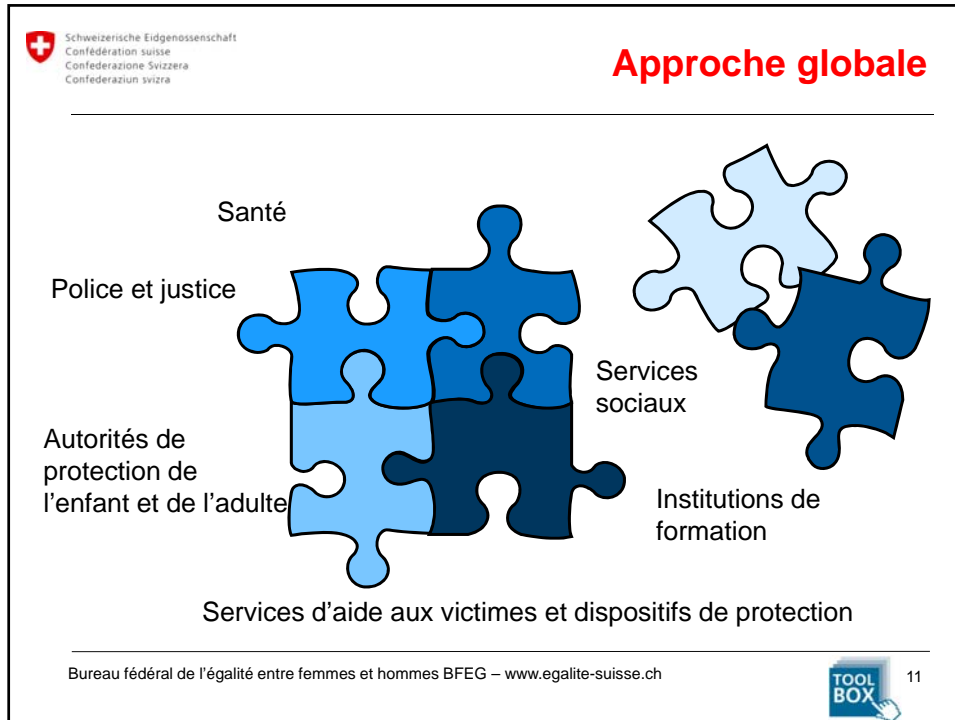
Schweizerische Eidgenossenschaft
Confédération suisse
Confederazione Svizzera
Confederaziun svizra

Approche globale

Santé

Police et justice

Services sociaux

Autorités de protection de l'enfant et de l'adulte

Institutions de formation

Services d'aide aux victimes et dispositifs de protection

Bureau fédéral de l'égalité entre femmes et hommes BFEG – www.egalite-suisse.ch

TOOL BOX

11